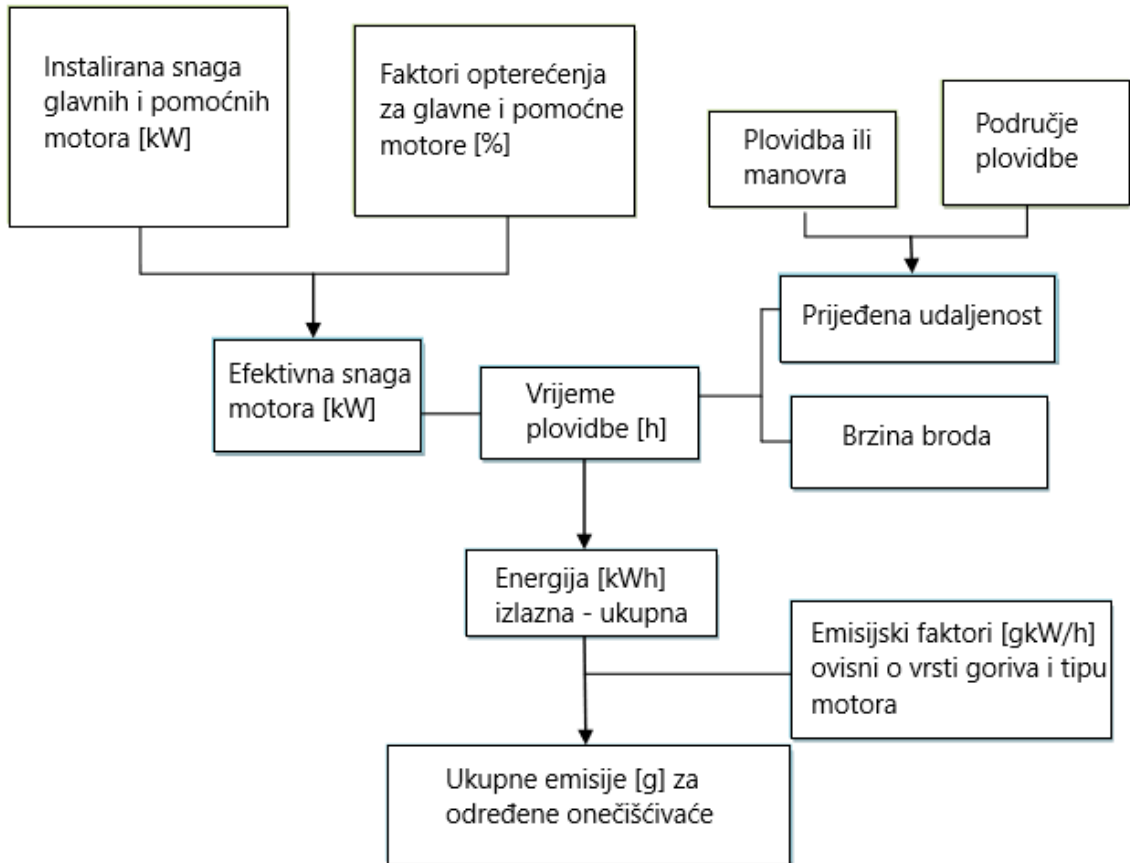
Instalirana snaga glavnih i pomoćnih motora [kW]

Faktori opterećenja za glavne i pomoćne motore [%]

Plovidba ili manovra

Područje plovidbe

Prijeđena udaljenost

Efektivna snaga motora [kW]

Vrijeme plovidbe [h]

Brzina broda

Energija [kWh] izlazna - ukupna

Emisijski faktori [gkW/h] ovisni o vrsti goriva i tipu motora

Ukupne emisije [g] za određene onečišćivaće